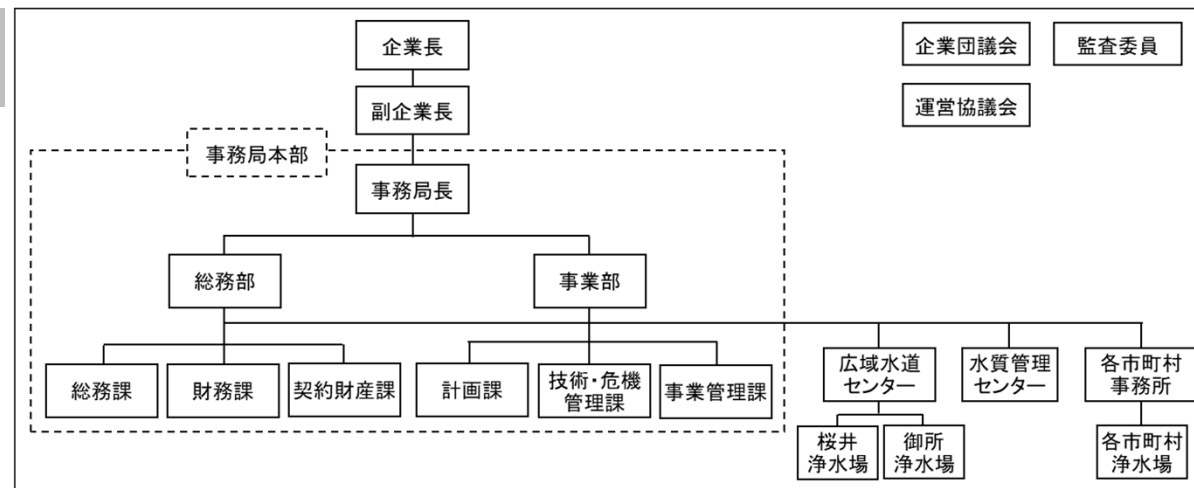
企業長

企業団議会

監査委員

運営協議会

副企業長

事務局本部

事務局長

総務部

事業部

総務課

財務課

契約財産課

計画課

技術・危機管理課

事業管理課

広域水道センター

水質管理センター

各市町村事務所

桜井浄水場

御所浄水場

各市町村浄水場